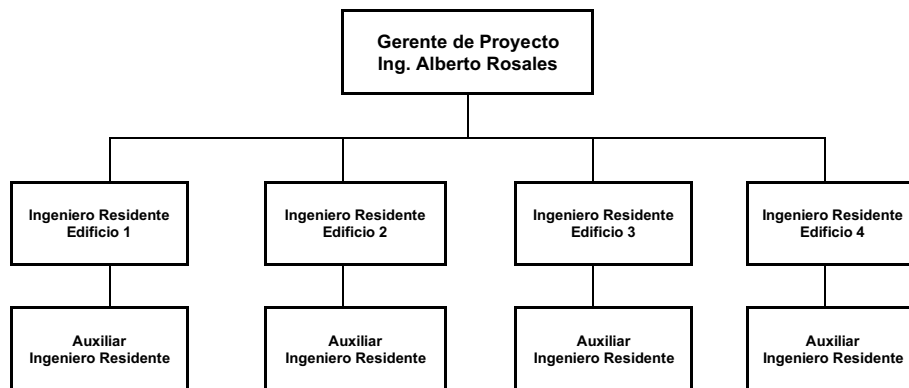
Gerente de Proyecto
Ing. Alberto Rosales

Ingeniero Residente
Edificio 1

Ingeniero Residente
Edificio 2

Ingeniero Residente
Edificio 3

Ingeniero Residente
Edificio 4

Auxiliar
Ingeniero Residente

Auxiliar
Ingeniero Residente

Auxiliar
Ingeniero Residente

Auxiliar
Ingeniero Residente